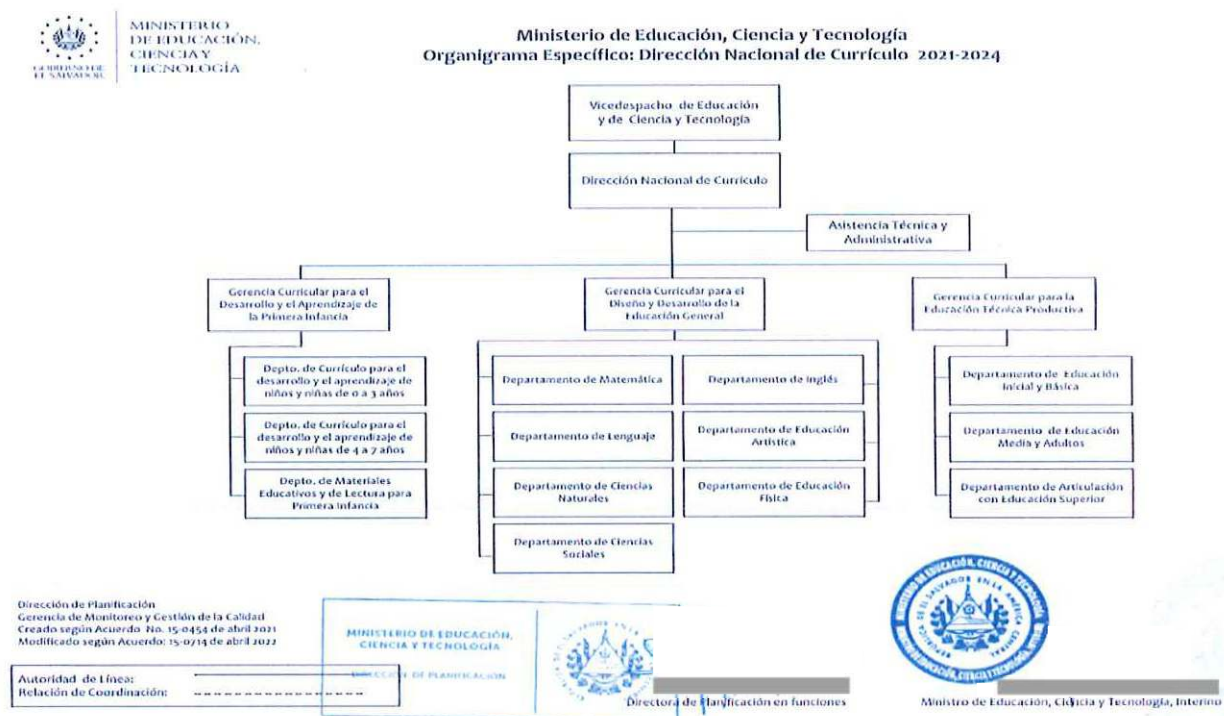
GOBIERNO DE EL SALVADOR

MINISTERIO DE EDUCACIÓN, CIENCIA Y TECNOLOGÍA

Ministerio de Educación, Ciencia y Tecnología
Organigrama Específico: Dirección Nacional de Currículo 2021-2024

Vicedespacho de Educación y de Ciencia y Tecnología

Dirección Nacional de Currículo

Asistencia Técnica y Administrativa

Gerencia Curricular para el Desarrollo y el Aprendizaje de la Primera Infancia

Depto. de Currículo para el desarrollo y el aprendizaje de niños y niñas de 0 a 3 años

Depto. de Currículo para el desarrollo y el aprendizaje de niños y niñas de 4 a 7 años

Depto. de Materiales Educativos y de Lectura para Primera Infancia

Gerencia Curricular para el Diseño y Desarrollo de la Educación General

Departamento de Matemática

Departamento de Lenguaje

Departamento de Ciencias Naturales

Departamento de Ciencias Sociales

Departamento de Inglés

Departamento de Educación Artística

Departamento de Educación Física

Gerencia Curricular para la Educación Técnica Productiva

Departamento de Educación Inicial y Básica

Departamento de Educación Media y Adultos

Departamento de Articulación con Educación Superior

Dirección de Planificación
Gerencia de Monitoreo y Gestión de la Calidad
Creado según Acuerdo No. 15-0454 de abril 2021
Modificado según Acuerdo: 15-0714 de abril 2022

Autoridad de Línea:
Relación de Coordinación:

MINISTERIO DE EDUCACIÓN, CIENCIA Y TECNOLOGÍA
DIRECCIÓN DE PLANIFICACIÓN

Directora de Planificación en funciones

MINISTERIO DE EDUCACIÓN, CIENCIA Y TECNOLOGÍA
REPÚBLICA DE EL SALVADOR EN LA AMÉRICA CENTRAL

Ministro de Educación, Ciencia y Tecnología, Interino